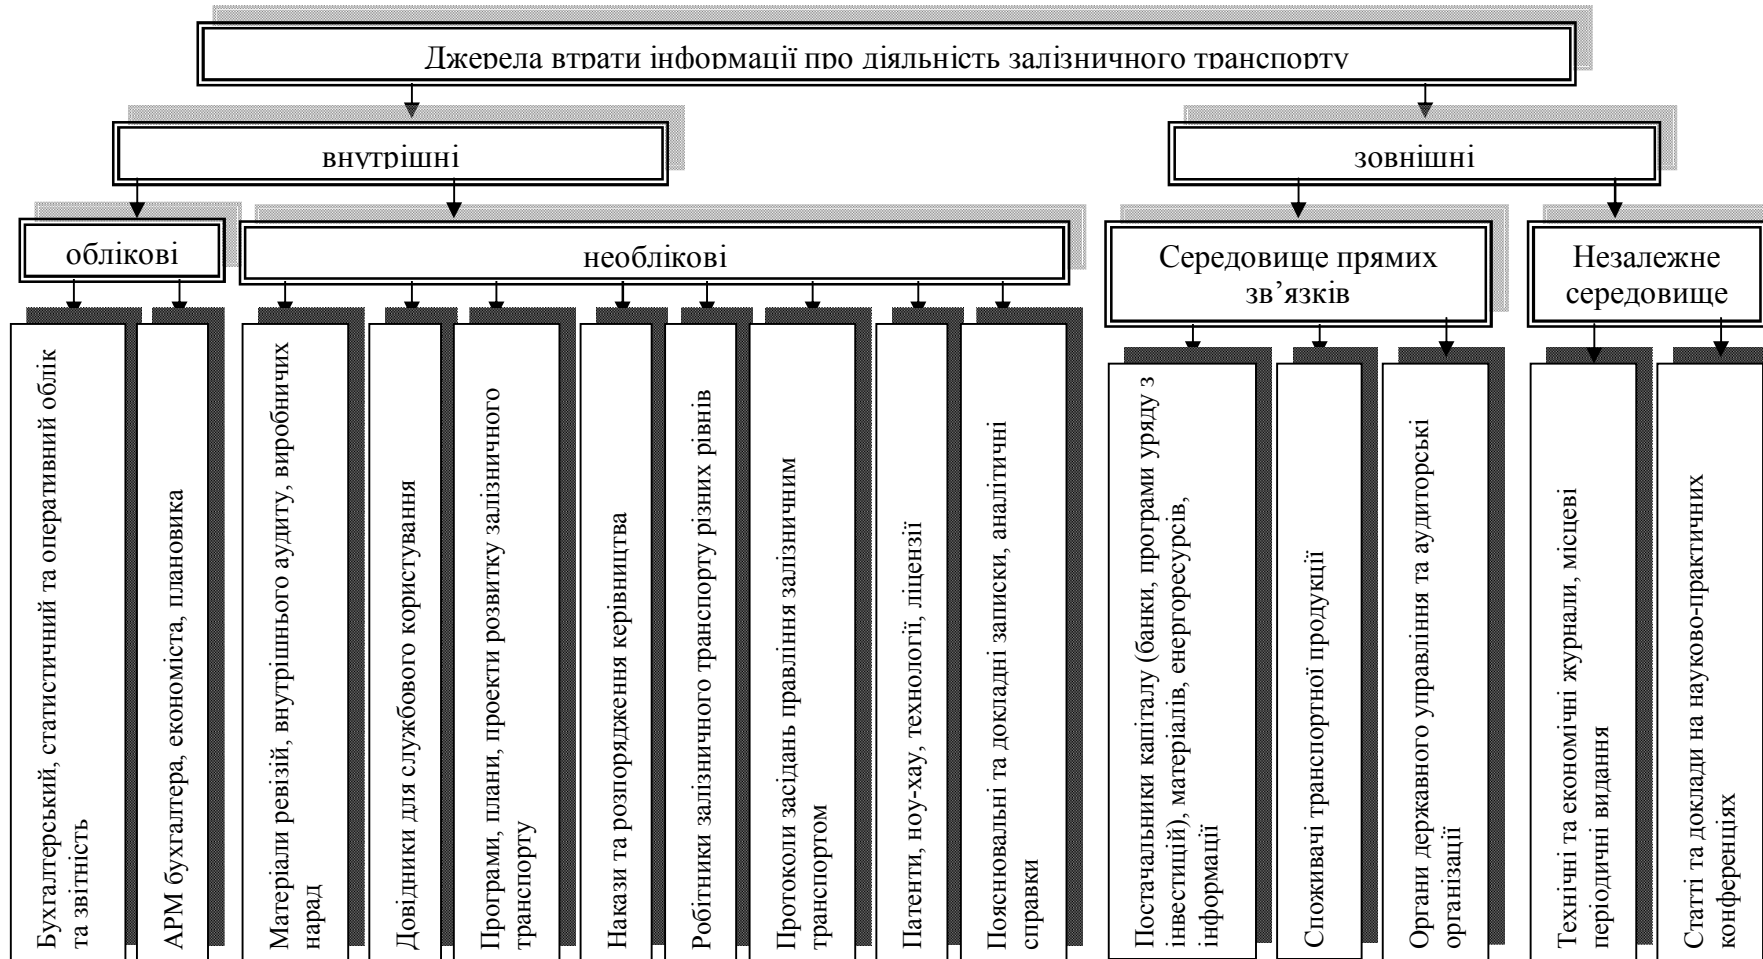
Джерела втрати інформації про діяльність залізничного транспорту

внутрішні

зовнішні

облікові

необлікові

Середовище прямих зв'язків

Незалежне середовище

Бухгалтерський, статистичний та оперативний облік та звітність

АРМ бухгалтера, економіста, плановика

Матеріали ревізій, внутрішнього аудиту, виробничих нарад

Довідники для службового користування

Програми, плани, проекти розвитку залізничного транспорту

Накази та розпорядження керівництва

Робітники залізничного транспорту різних рівнів

Протоколи засідань правління залізничним транспортом

Патенти, ноу-хау, технології, ліцензії

Пояснювальні та докладні записки, аналітичні справки

Постачальники капіталу (банки, програми уряду з інвестицій), матеріалів, енергоресурсів, інформації

Споживачі транспортної продукції

Органи державного управління та аудиторські організації

Технічні та економічні журнали, місцеві періодичні видання

Статті та доклади на науково-практичних конференціях